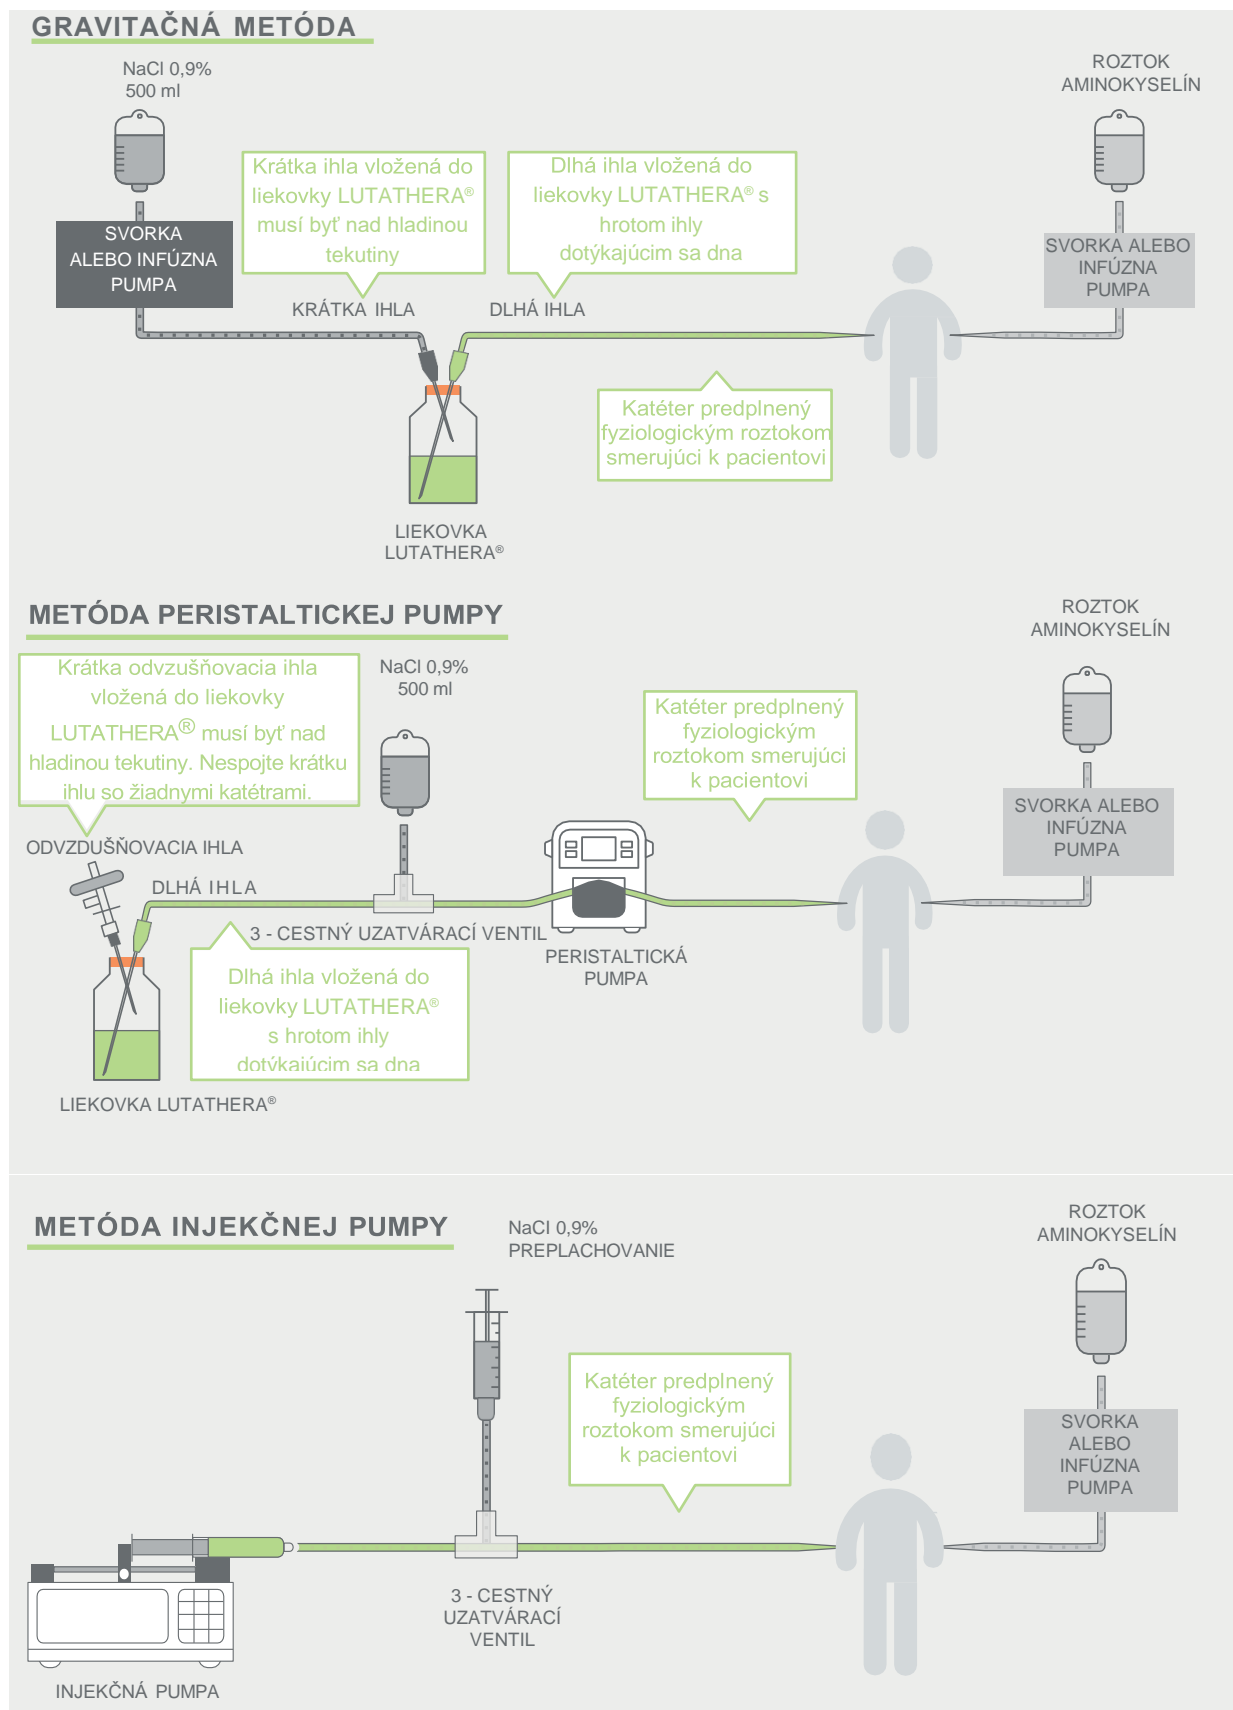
GRAVITAČNÁ METÓDA

NaCl 0,9%
500 ml

ROZTOK AMINOKYSELÍN

Krátka ihla vložená do liekovky LUTATHERA® musí byť nad hladinou tekutiny

Dlhá ihla vložená do liekovky LUTATHERA® s hrotom ihly dotýkajúcim sa dna

SVORKA ALEBO INFÚZNA PUMPA

SVORKA ALEBO INFÚZNA PUMPA

KRÁTKA IHLA

DLHÁ IHLA

Katéter predplnený fyziologickým roztokom smerujúci k pacientovi

LIEKOVKA LUTATHERA®

METÓDA PERISTALTICKEJ PUMPY

ROZTOK AMINOKYSELÍN

Krátka odvzušňovacia ihla vložená do liekovky LUTATHERA® musí byť nad hladinou tekutiny. Nespojte krátku ihlu so žiadnymi katétrami.

NaCl 0,9%
500 ml

Katéter predplnený fyziologickým roztokom smerujúci k pacientovi

SVORKA ALEBO INFÚZNA PUMPA

ODVZDUŠŇOVACIA IHLA

DLHÁ IHLA

3 - CESTNÝ UZATVÁRACÍ VENTIL

PERISTALTICKÁ PUMPA

Dlhá ihla vložená do liekovky LUTATHERA® s hrotom ihly dotýkajúcim sa dna

LIEKOVKA LUTATHERA®

METÓDA INJEKČNEJ PUMPY

NaCl 0,9%
PREPLACHOVANIE

ROZTOK AMINOKYSELÍN

Katéter predplnený fyziologickým roztokom smerujúci k pacientovi

SVORKA ALEBO INFÚZNA PUMPA

3 - CESTNÝ UZATVÁRACÍ VENTIL

INJEKČNÁ PUMPA